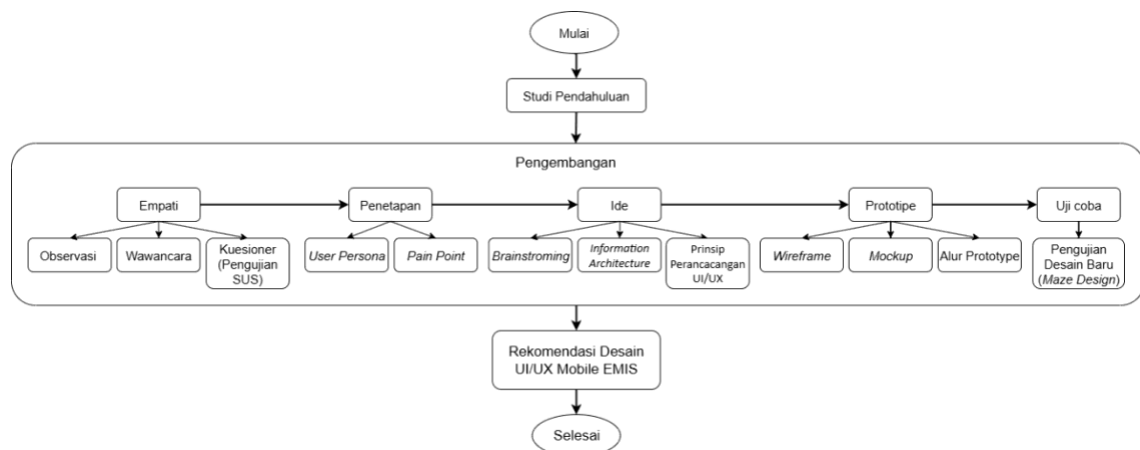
Mulai

Studi Pendahuluan

Pengembangan

Empati

Observasi

Wawancara

Kuesioner (Pengujian SUS)

Penetapan

User Persona

Pain Point

Ide

Brainstroming

Information Architecture

Prinsip Perancacangan UI/UX

Prototipe

Wireframe

Mockup

Alur Prototype

Uji coba

Pengujian Desain Baru (Maze Design)

Rekomendasi Desain UI/UX Mobile EMIS

Selesai